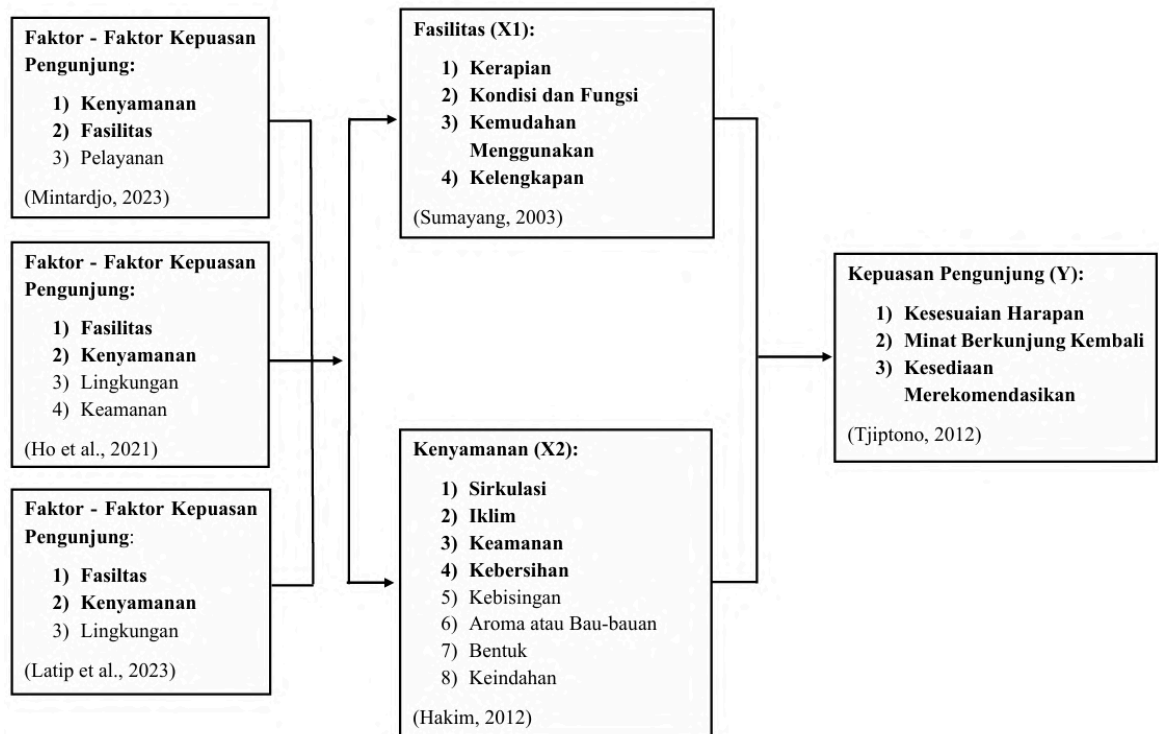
Faktor - Faktor Kepuasan Pengunjung:

1) Kenyamanan
2) Fasilitas
3) Pelayanan

(Mintardjo, 2023)

Faktor - Faktor Kepuasan Pengunjung:

1) Fasilitas
2) Kenyamanan
3) Lingkungan
4) Keamanan

(Ho et al., 2021)

Faktor - Faktor Kepuasan Pengunjung:

1) Fasiltas
2) Kenyamanan
3) Lingkungan

(Latip et al., 2023)

Fasilitas (X1):

1) Kerapian
2) Kondisi dan Fungsi
3) Kemudahan Menggunakan
4) Kelengkapan

(Sumayang, 2003)

Kenyamanan (X2):

1) Sirkulasi
2) Iklim
3) Keamanan
4) Kebersihan
5) Kebisingan
6) Aroma atau Bau-bauan
7) Bentuk
8) Keindahan

(Hakim, 2012)

Kepuasan Pengunjung (Y):

1) Kesesuaian Harapan
2) Minat Berkunjung Kembali
3) Kesediaan Merekomendasikan

(Tjiptono, 2012)